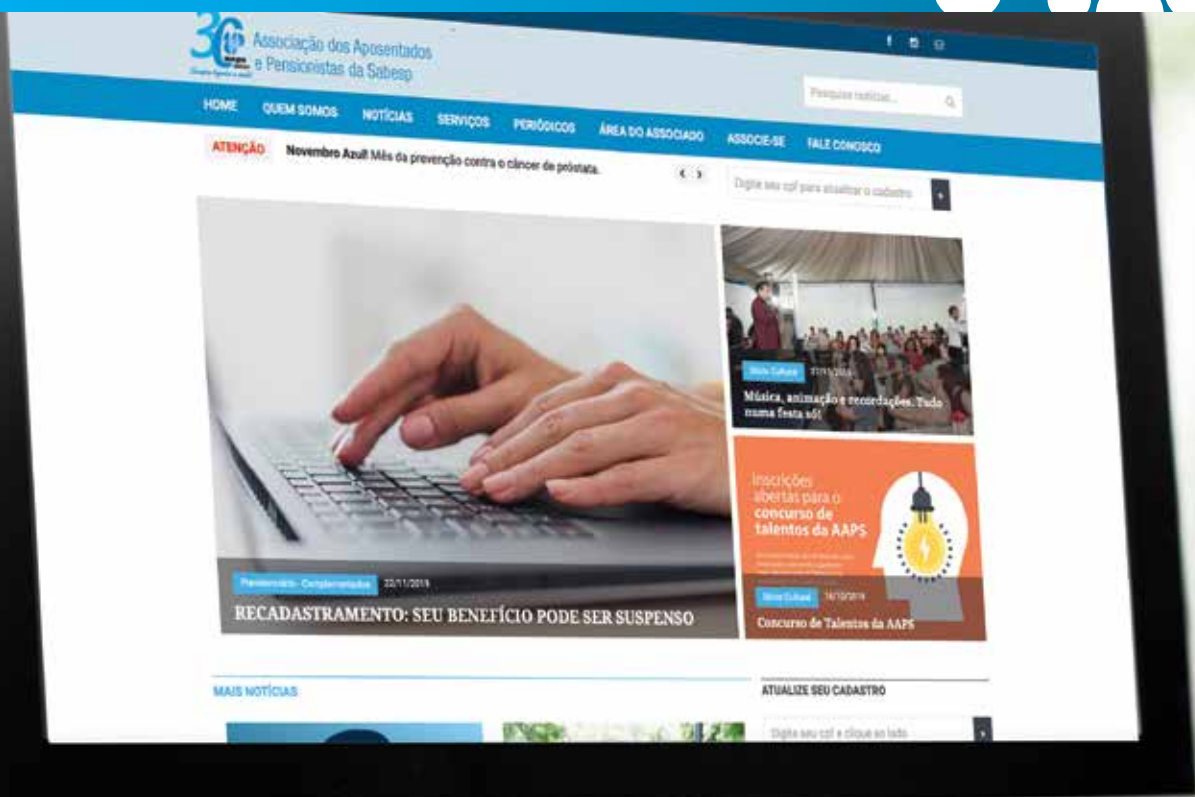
30 Associação dos Aposentados e Pensionistas da Sabesp

Pesquisar notícias...

HOME QUEM SOMOS NOTÍCIAS SERVIÇOS PERIÓDICOS ÁREA DO ASSOCIADO ASSOCIE-SE FALE CONOSCO

ATENÇÃO Novembro Azul! Mês da prevenção contra o câncer de próstata.

Digite seu cpf para atualizar o cadastro

Previdenciário - Complementação 22/11/2019

RECADASTRAMENTO: SEU BENEFÍCIO PODE SER SUSPENSO

Sócio Cultural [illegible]

Música, animação e recordações. Tudo numa festa só!

Inscrições abertas para o concurso de talentos da AAPS

Sócio Cultural 16/10/2019

Concurso de Talentos da AAPS

MAIS NOTÍCIAS

ATUALIZE SEU CADASTRO

Digite seu cpf e clique ao lado